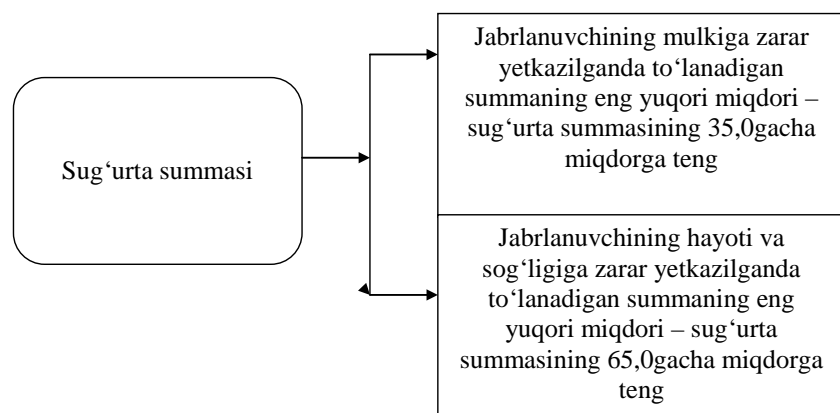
Sug‘urta summasi

Jabrlanuvchining mulkiga zarar yetkazilganda to‘lanadigan summaning eng yuqori miqdori – sug‘urta summasining 35,0gacha miqdorga teng

Jabrlanuvchining hayoti va sog‘ligiga zarar yetkazilganda to‘lanadigan summaning eng yuqori miqdori – sug‘urta summasining 65,0gacha miqdorga teng